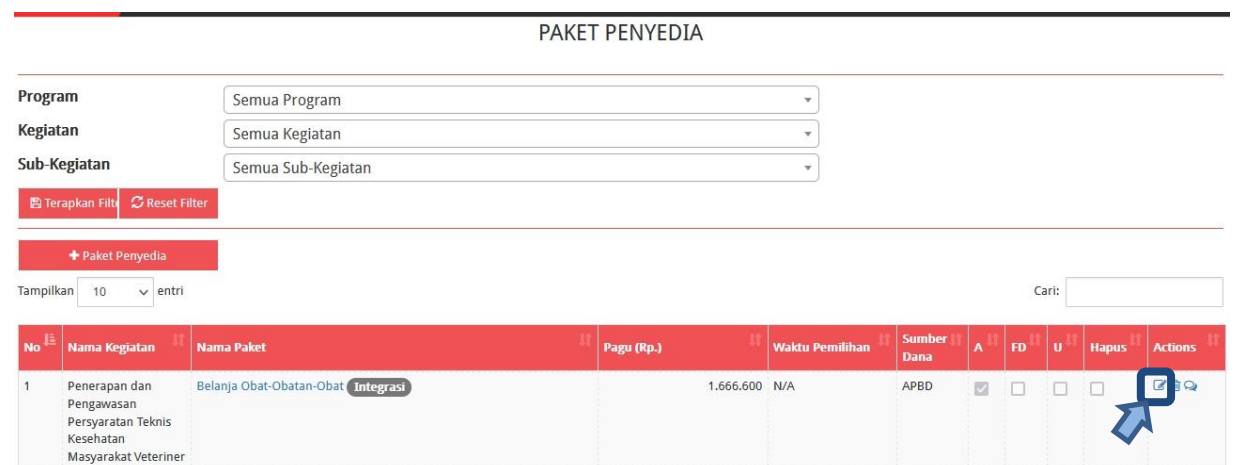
PAKET PENYEDIA

Program Semua Program
Kegiatan Semua Kegiatan
Sub-Kegiatan Semua Sub-Kegiatan

Terapkan Filt | Reset Filter

+ Paket Penyedia

Tampilkan 10 entri

Cari:

| No | Nama Kegiatan | Nama Paket | Pagu (Rp.) | Waktu Pemilihan | Sumber Dana | A | FD | U | Hapus | Actions |
|---|---|---|---|---|---|---|---|---|---|---|
| 1 | Penerapan dan Pengawasan Persyaratan Teknis Kesehatan Masyarakat Veteriner | Belanja Obat-Obatan-Obat Integrasi | 1.666.600 | N/A | APBD | | | | | |